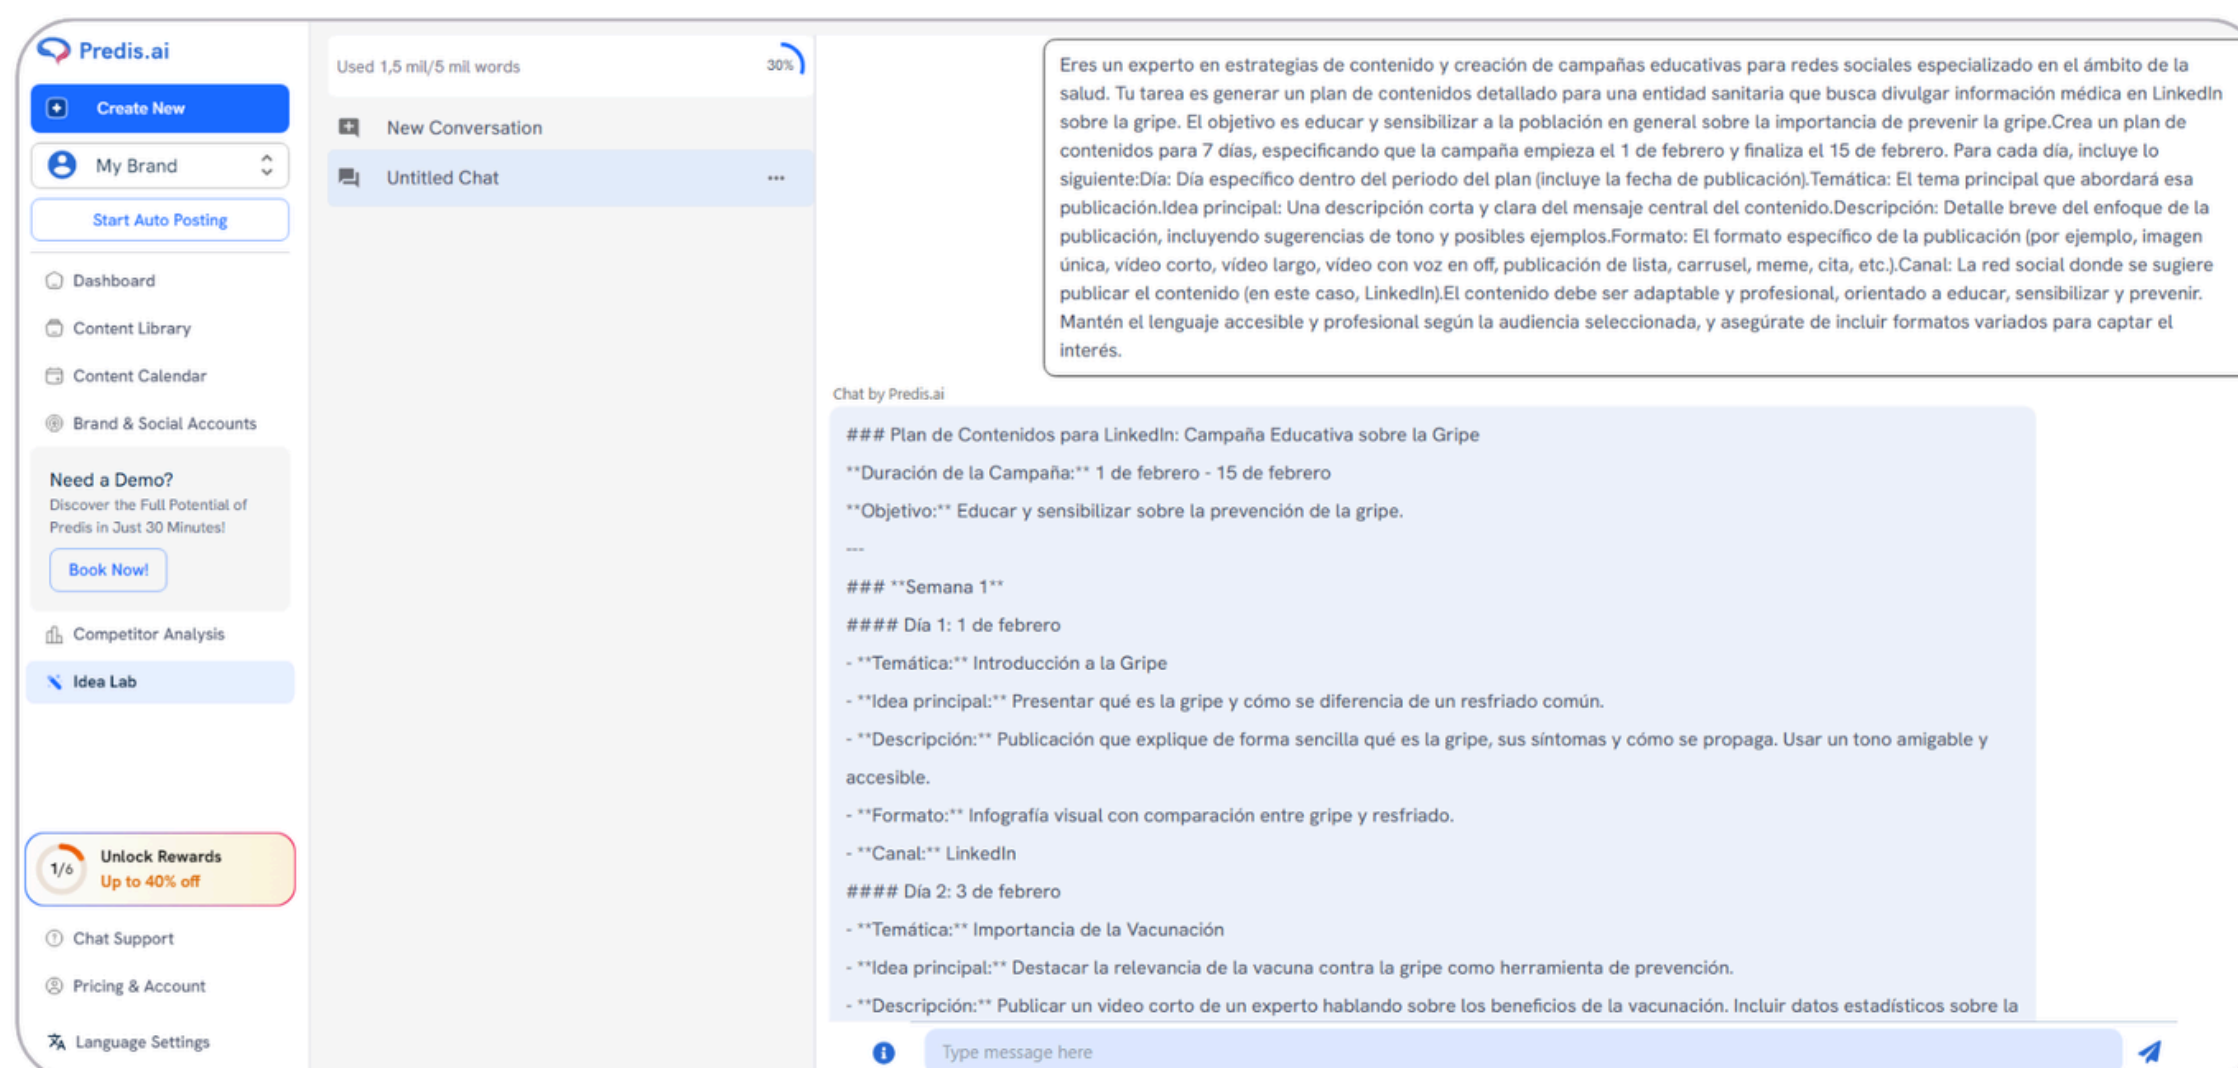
Predis.ai

Create New

My Brand

Start Auto Posting

Dashboard

Content Library

Content Calendar

Brand & Social Accounts

Need a Demo?
Discover the Full Potential of Predis in Just 30 Minutes!

Book Now!

Competitor Analysis

Idea Lab

1/6 Unlock Rewards
Up to 40% off

Chat Support

Pricing & Account

Language Settings

Used 1,5 mil/5 mil words 30%

New Conversation

Untitled Chat ...

Eres un experto en estrategias de contenido y creación de campañas educativas para redes sociales especializado en el ámbito de la salud. Tu tarea es generar un plan de contenidos detallado para una entidad sanitaria que busca divulgar información médica en LinkedIn sobre la gripe. El objetivo es educar y sensibilizar a la población en general sobre la importancia de prevenir la gripe.Crea un plan de contenidos para 7 días, especificando que la campaña empieza el 1 de febrero y finaliza el 15 de febrero. Para cada día, incluye lo siguiente:Día: Día específico dentro del periodo del plan (incluye la fecha de publicación).Temática: El tema principal que abordará esa publicación.Idea principal: Una descripción corta y clara del mensaje central del contenido.Descripción: Detalle breve del enfoque de la publicación, incluyendo sugerencias de tono y posibles ejemplos.Formato: El formato específico de la publicación (por ejemplo, imagen única, vídeo corto, vídeo largo, vídeo con voz en off, publicación de lista, carrusel, meme, cita, etc.).Canal: La red social donde se sugiere publicar el contenido (en este caso, LinkedIn).El contenido debe ser adaptable y profesional, orientado a educar, sensibilizar y prevenir. Mantén el lenguaje accesible y profesional según la audiencia seleccionada, y asegúrate de incluir formatos variados para captar el interés.

Chat by Predis.ai

### Plan de Contenidos para LinkedIn: Campaña Educativa sobre la Gripe

**Duración de la Campaña:** 1 de febrero - 15 de febrero

**Objetivo:** Educar y sensibilizar sobre la prevención de la gripe.

---

### **Semana 1**

#### Día 1: 1 de febrero

- **Temática:** Introducción a la Gripe

- **Idea principal:** Presentar qué es la gripe y cómo se diferencia de un resfriado común.

- **Descripción:** Publicación que explique de forma sencilla qué es la gripe, sus síntomas y cómo se propaga. Usar un tono amigable y accesible.

- **Formato:** Infografía visual con comparación entre gripe y resfriado.

- **Canal:** LinkedIn

#### Día 2: 3 de febrero

- **Temática:** Importancia de la Vacunación

- **Idea principal:** Destacar la relevancia de la vacuna contra la gripe como herramienta de prevención.

- **Descripción:** Publicar un video corto de un experto hablando sobre los beneficios de la vacunación. Incluir datos estadísticos sobre la

Type message here